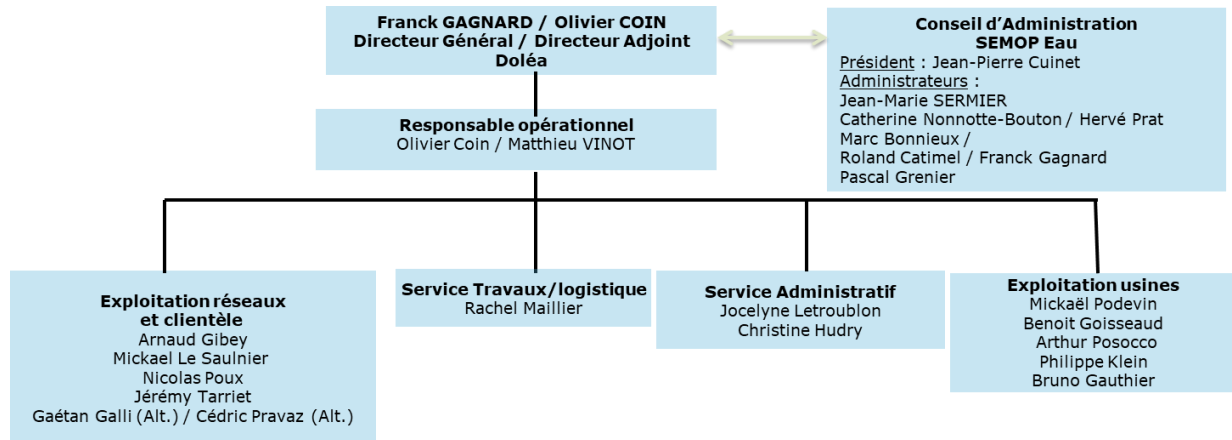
Franck GAGNARD / Olivier COIN
Directeur Général / Directeur Adjoint
Doléa

Conseil d'Administration
SEMOP Eau
Président : Jean-Pierre Cuinet
Administrateurs :
Jean-Marie SERMIER
Catherine Nonnotte-Bouton / Hervé Prat
Marc Bonnieux /
Roland Catimel / Franck Gagnard
Pascal Grenier

Responsable opérationnel
Olivier Coin / Matthieu VINOT

Exploitation réseaux et clientèle
Arnaud Gibey
Mickael Le Saulnier
Nicolas Poux
Jérémy Tarriet
Gaétan Galli (Alt.) / Cédric Pravaz (Alt.)

Service Travaux/logistique
Rachel Maillier

Service Administratif
Jocelyne Letroublon
Christine Hudry

Exploitation usines
Mickaël Podevin
Benoit Goisseaud
Arthur Posocco
Philippe Klein
Bruno Gauthier